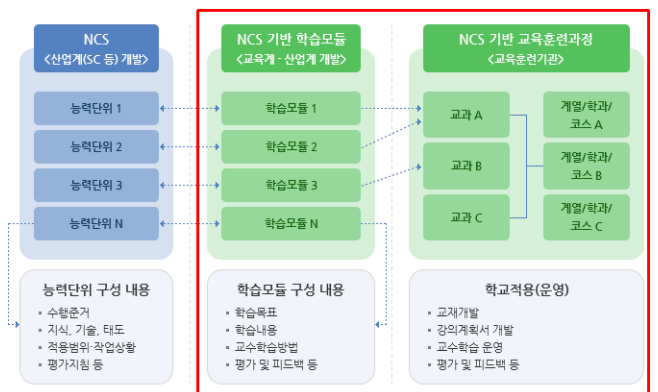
NCS
<산업계(SC 등) 개발>

능력단위 1
능력단위 2
능력단위 3
능력단위 N

능력단위 구성 내용
- 수행준거
- 지식, 기술, 태도
- 적용범위·작업상황
- 평가지침 등

NCS 기반 학습모듈
<교육계 - 산업계 개발>

학습모듈 1
학습모듈 2
학습모듈 3
학습모듈 N

학습모듈 구성 내용
- 학습목표
- 학습내용
- 교수학습방법
- 평가 및 피드백 등

NCS 기반 교육훈련과정
<교육훈련기관>

교과 A
교과 B
교과 C

계열/학과/코스 A
계열/학과/코스 B
계열/학과/코스 C

학교적용(운영)
- 교재개발
- 강의계획서 개발
- 교수학습 운영
- 평가 및 피드백 등